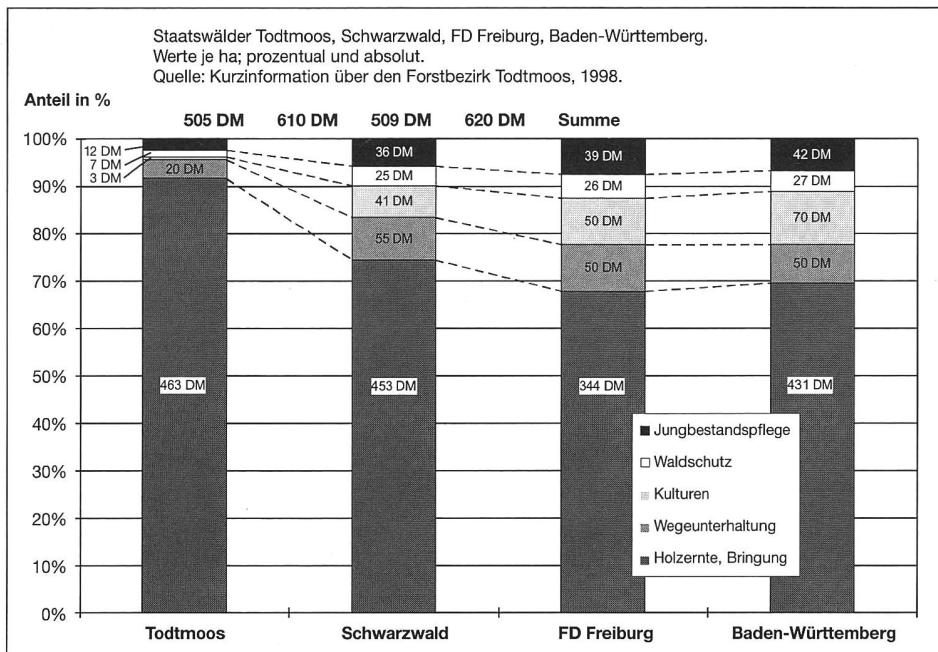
Staatswälder Todtmoos, Schwarzwald, FD Freiburg, Baden-Württemberg.
Werte je ha; prozentual und absolut.
Quelle: Kurzinformation über den Forstbezirk Todtmoos, 1998.

Anteil in %

505 DM 610 DM 509 DM 620 DM Summe

100%
90%
80%
70%
60%
50%
40%
30%
20%
10%
0%

12 DM
7 DM
3 DM
20 DM
463 DM

36 DM
25 DM
41 DM
55 DM
453 DM

39 DM
26 DM
50 DM
50 DM
344 DM

42 DM
27 DM
70 DM
50 DM
431 DM

Jungbestandspflege
Waldschutz
Kulturen
Wegeunterhaltung
Holzernte, Bringung

Todtmoos Schwarzwald FD Freiburg Baden-Württemberg